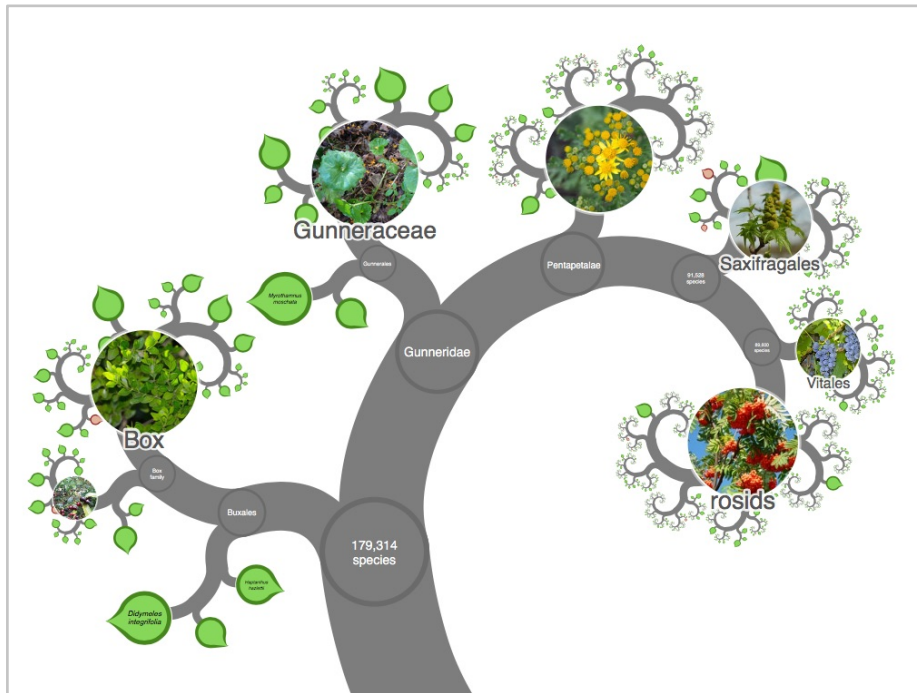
Gunneraceae

Gunnerales

Myrothamnus moschata

Pentapetalae

91,528 species

Saxifragales

89,600 species

Vitales

Gunneridae

Box

Box family

Buxales

179,314 species

rosids

Haptanthus hazlettii

Didymeles integrifolia